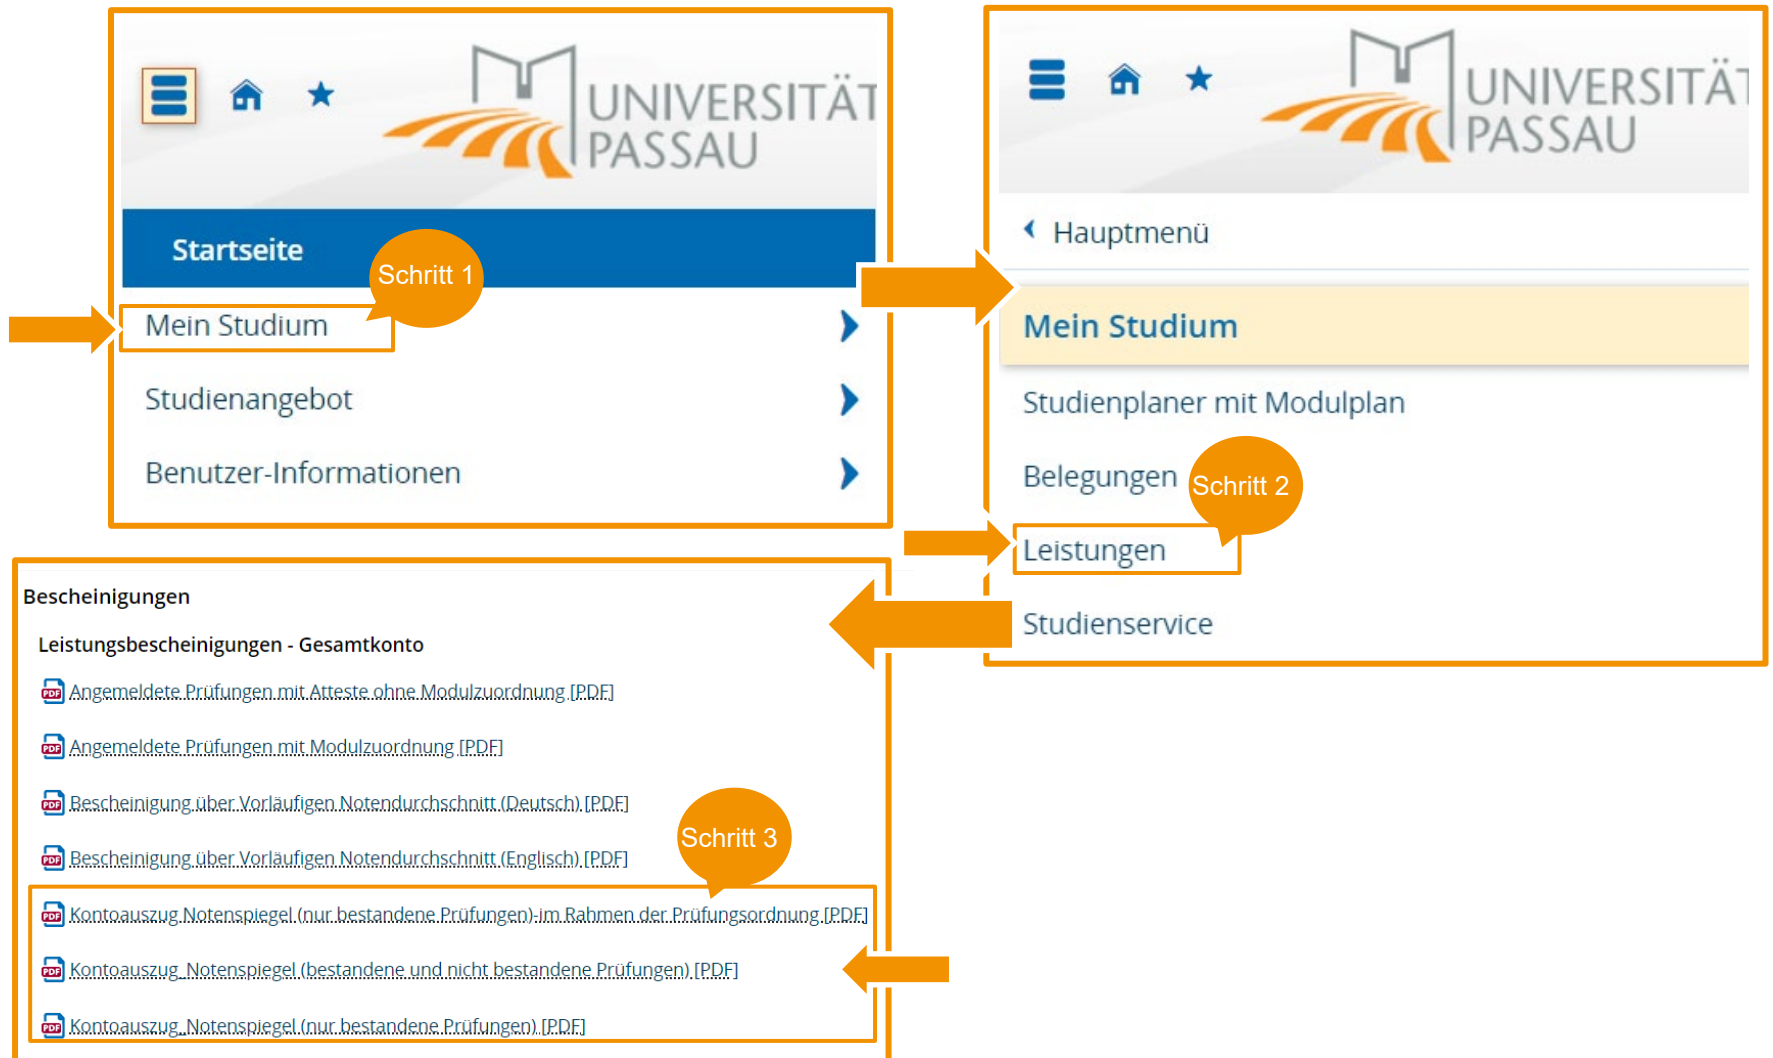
UNIVERSITÄT PASSAU

Startseite

Schritt 1

Mein Studium

Studienangebot

Benutzer-Informationen

UNIVERSITÄT PASSAU

Hauptmenü

Mein Studium

Studienplaner mit Modulplan

Belegungen

Schritt 2

Leistungen

Studienservice

Bescheinigungen

Leistungsbescheinigungen - Gesamtkonto

Angemeldete Prüfungen mit Atteste ohne Modulzuordnung [PDF]

Angemeldete Prüfungen mit Modulzuordnung [PDF]

Bescheinigung über Vorläufigen Notendurchschnitt (Deutsch) [PDF]

Bescheinigung über Vorläufigen Notendurchschnitt (Englisch) [PDF]

Schritt 3

Kontoauszug Notenspiegel (nur bestandene Prüfungen)-im Rahmen der Prüfungsordnung [PDF]

Kontoauszug_Notenspiegel (bestandene und nicht bestandene Prüfungen) [PDF]

Kontoauszug_Notenspiegel (nur bestandene Prüfungen) [PDF]